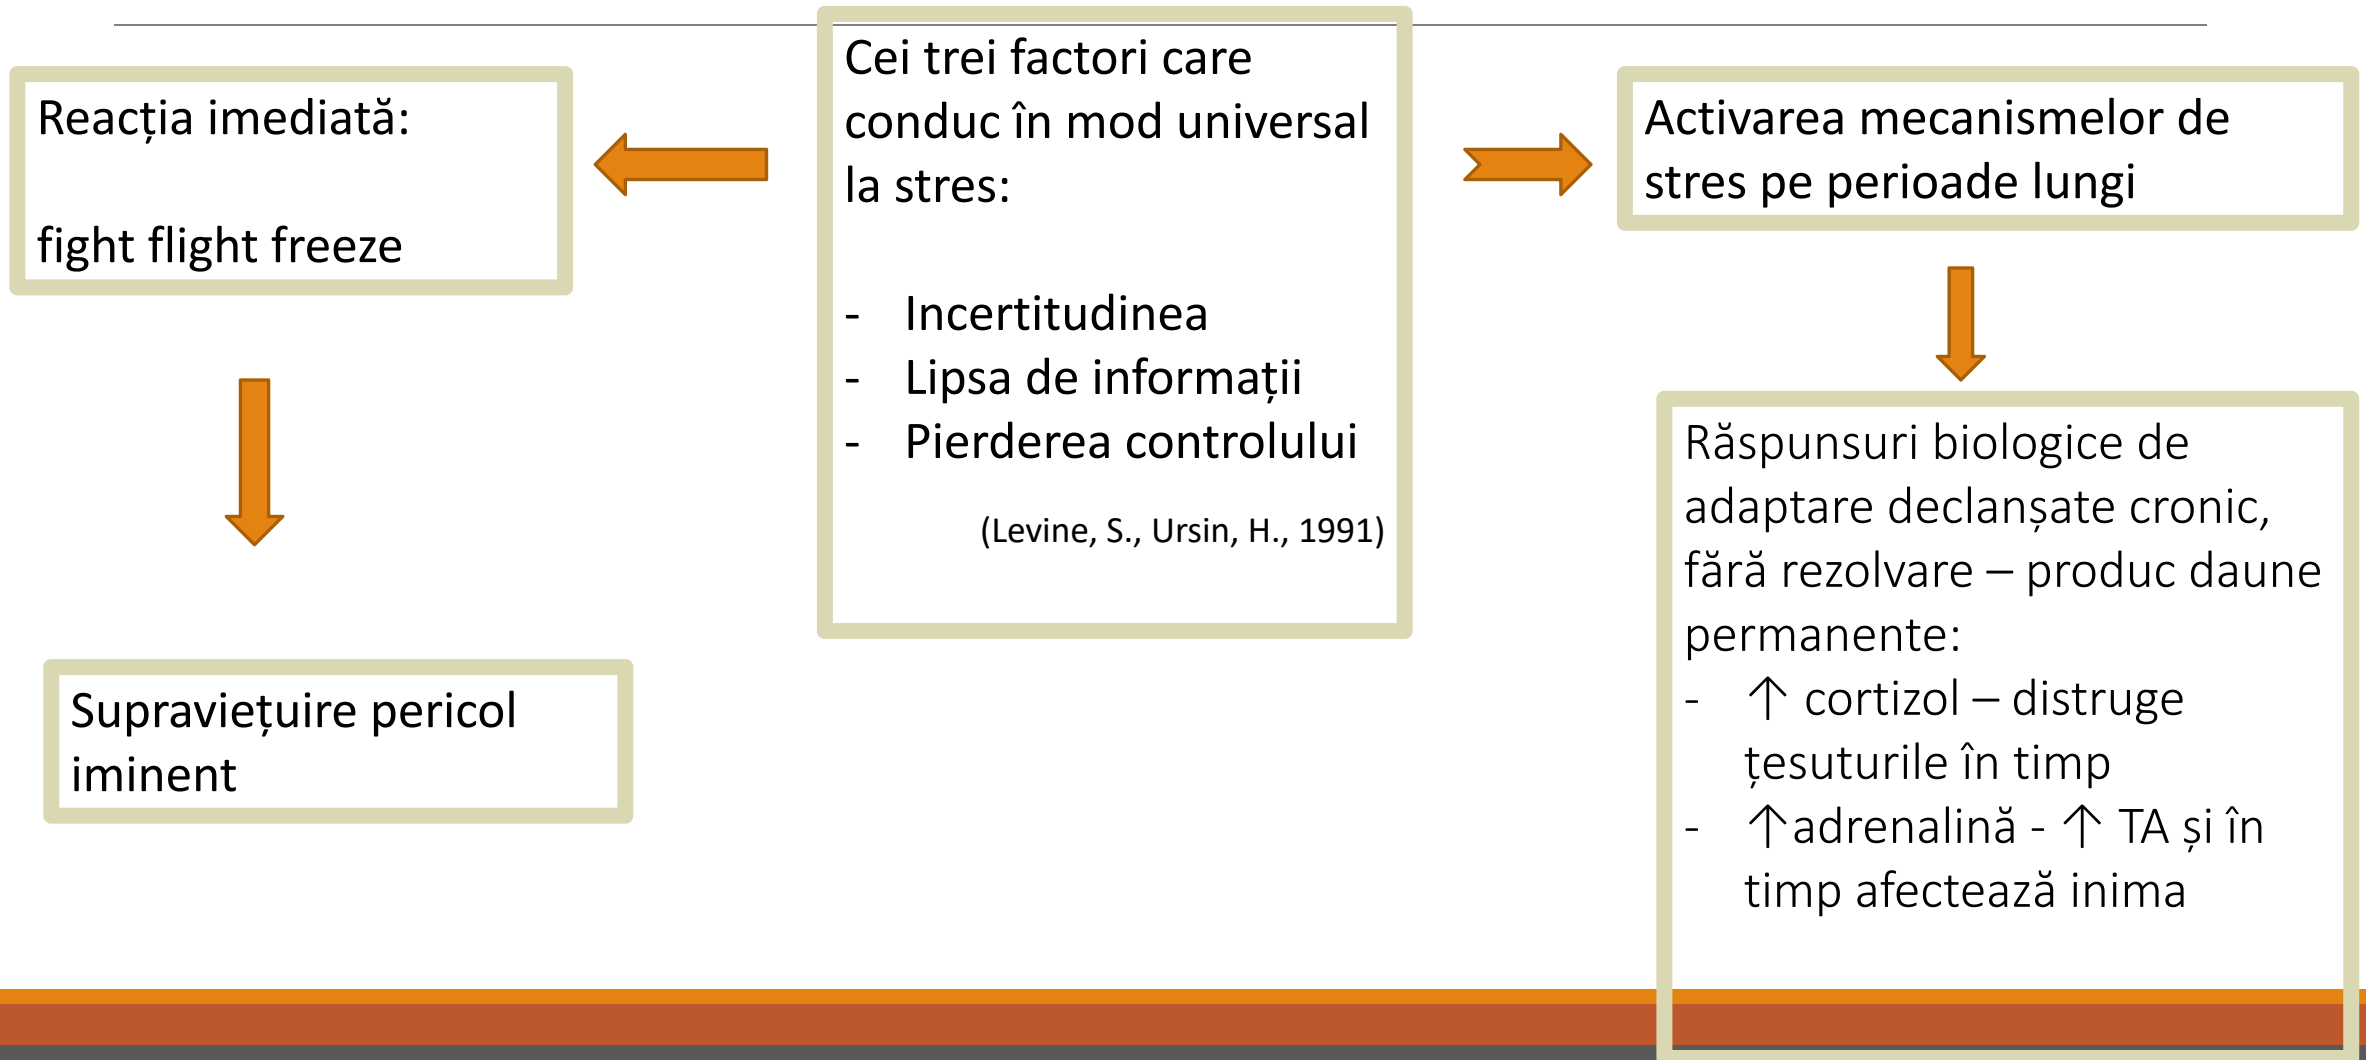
Cei trei factori care conduc în mod universal la stres:

- Incertitudinea
- Lipsa de informații
- Pierderea controlului

(Levine, S., Ursin, H., 1991)

Reacția imediată:

fight flight freeze

Supraviețuire pericol iminent

Activarea mecanismelor de stres pe perioade lungi

Răspunsuri biologice de adaptare declanșate cronic, fără rezolvare – produc daune permanente:
- ↑ cortizol – distruge țesuturile în timp
- ↑adrenalină - ↑ TA și în timp afectează inima